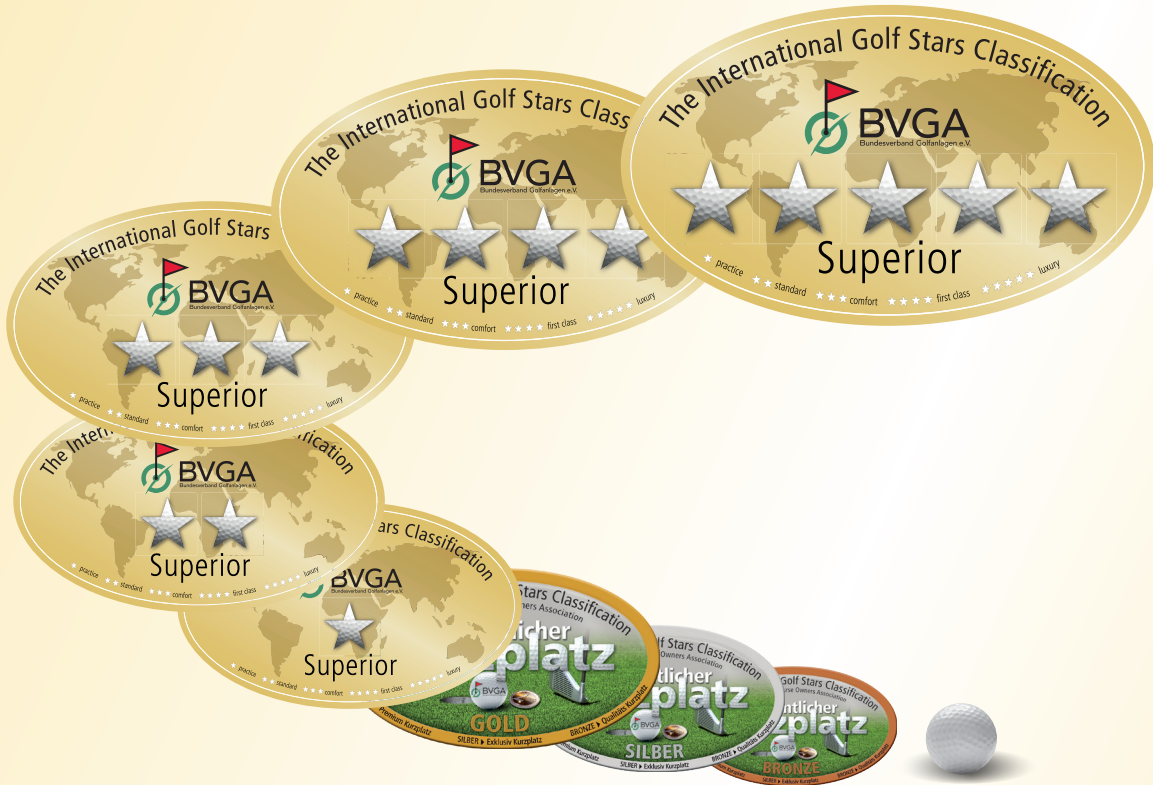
The International Golf Stars Classification
BVGA
Bundesverband Golfanlagen e.V.
Superior
practice standard comfort first class luxury

The International Golf Stars Class
BVGA
Bundesverband Golfanlagen e.V.
Superior
practice standard comfort first class luxury

The International Golf Stars
BVGA
Bundesverband Golfanlagen e.V.
Superior
practice standard comfort first class luxury

The Inter ication
BVGA
Bundesverband Golfanlagen e.V.
Superior
practice standard comfort first class luxury

tars Classification
BVGA
Bundesverband Golfanlagen e.V.
Superior
practice standard comfort first class luxury

Stars Classification
Owners Association
ntlicher
zplatz
BVGA
GOLD
Premium Kurzplatz
SILBER ▸ Exklusiv Kurzplatz
BRONZE ▸ Qualitäts Kurzplatz

Golf Stars Classification
Owners Association
ntlicher
zplatz
BVGA
SILBER
Premium Kurzplatz
SILBER ▸ Exklusiv Kurzplatz
BRONZE ▸ Qualitäts Kurzplatz

Golf Stars Classification
rse Owners Association
ntlicher
zplatz
BVGA
BRONZE
SILBER ▸ Exklusiv Kurzplatz
BRONZE ▸ Qualitäts Kurzplatz